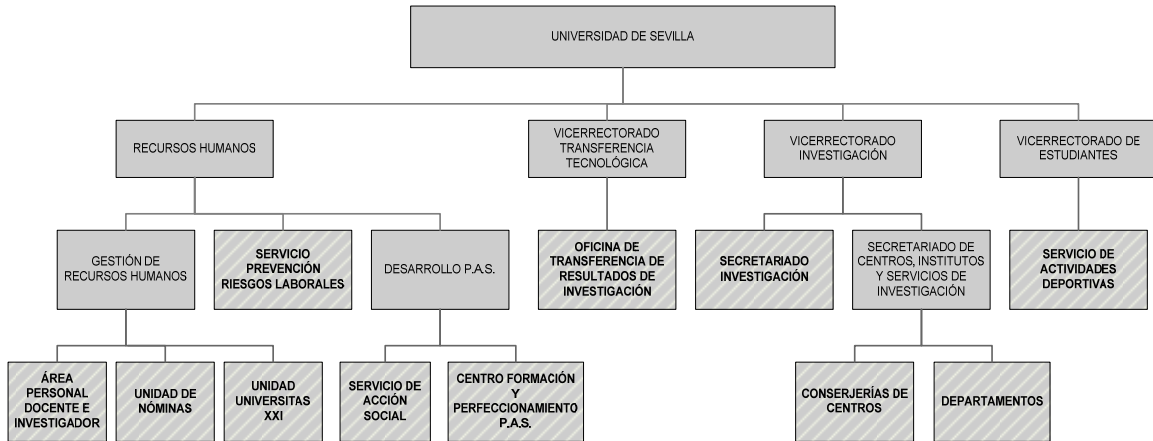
UNIVERSIDAD DE SEVILLA

RECURSOS HUMANOS

VICERRECTORADO TRANSFERENCIA TECNOLÓGICA

VICERRECTORADO INVESTIGACIÓN

VICERRECTORADO DE ESTUDIANTES

GESTIÓN DE RECURSOS HUMANOS

SERVICIO PREVENCIÓN RIESGOS LABORALES

DESARROLLO P.A.S.

OFICINA DE TRANSFERENCIA DE RESULTADOS DE INVESTIGACIÓN

SECRETARIADO INVESTIGACIÓN

SECRETARIADO DE CENTROS, INSTITUTOS Y SERVICIOS DE INVESTIGACIÓN

SERVICIO DE ACTIVIDADES DEPORTIVAS

ÁREA PERSONAL DOCENTE E INVESTIGADOR

UNIDAD DE NÓMINAS

UNIDAD UNIVERSITAS XXI

SERVICIO DE ACCIÓN SOCIAL

CENTRO FORMACIÓN Y PERFECCIONAMIENTO P.A.S.

CONSERJERÍAS DE CENTROS

DEPARTAMENTOS